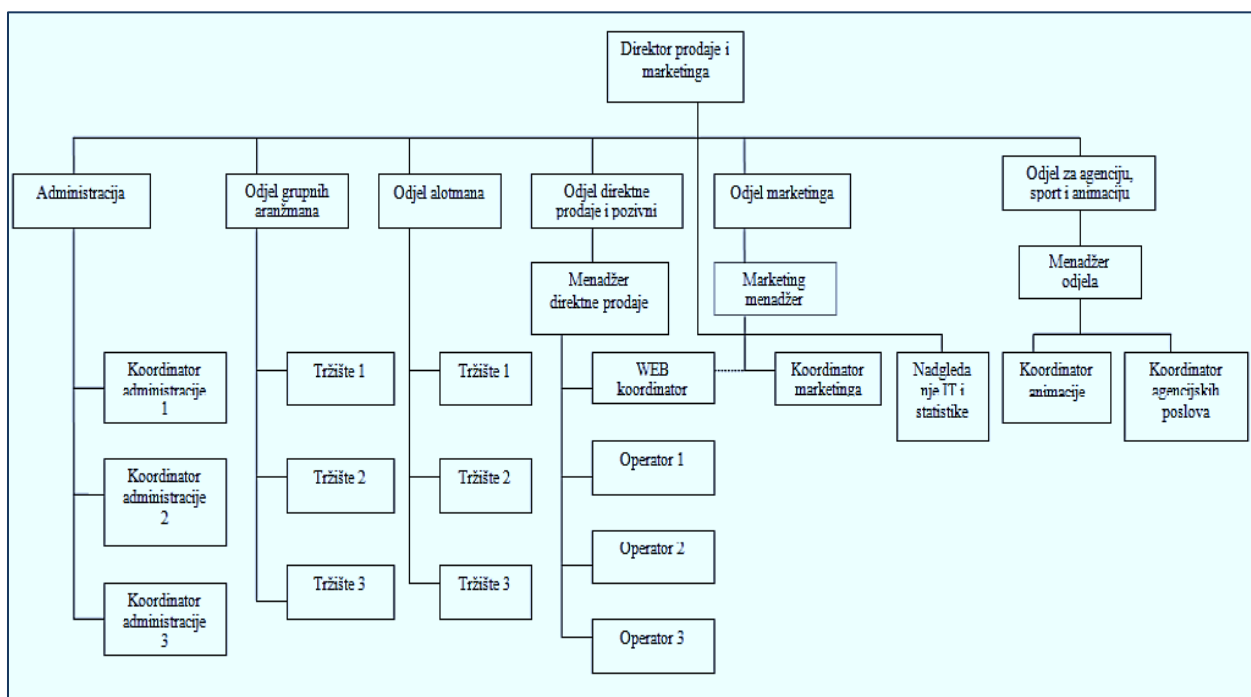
Direktor prodaje i marketinga

Administracija

Odjel grupnih aranžmana

Odjel alotmana

Odjel direktne prodaje i pozivni

Odjel marketinga

Odjel za agenciju, sport i animaciju

Menadžer direktne prodaje

Marketing menadžer

Menadžer odjela

Koordinator administracije 1

Koordinator administracije 2

Koordinator administracije 3

Tržište 1

Tržište 2

Tržište 3

Tržište 1

Tržište 2

Tržište 3

WEB koordinator

Operator 1

Operator 2

Operator 3

Koordinator marketinga

Nadgledanje IT i statistike

Koordinator animacije

Koordinator agencijskih poslova